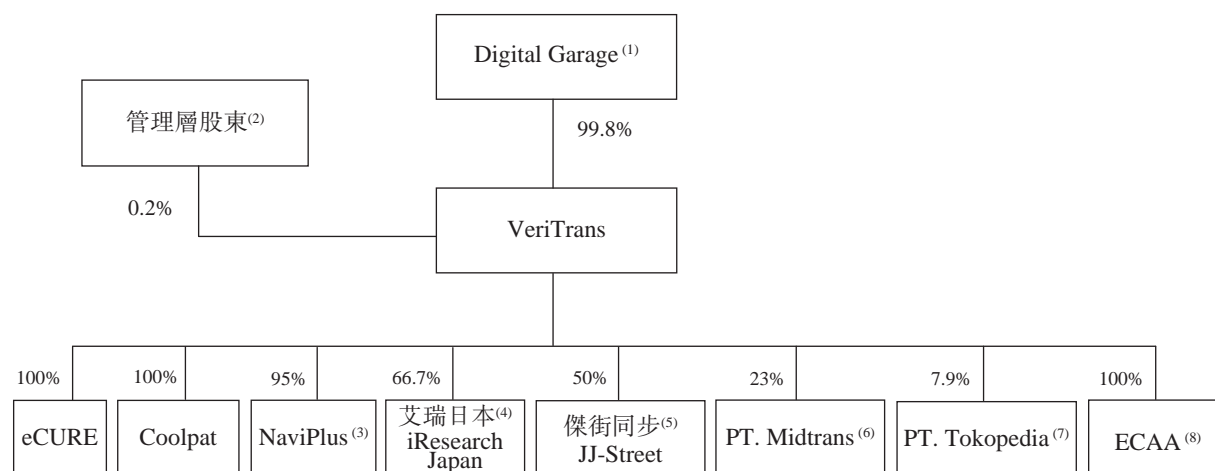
Digital Garage $^{(1)}$

管理層股東$^{(2)}$

99.8%

0.2%

VeriTrans

100%

100%

95%

66.7%

50%

23%

7.9%

100%

eCURE

Coolpat

NaviPlus $^{(3)}$

艾瑞日本$^{(4)}$ iResearch Japan

傑街同步$^{(5)}$ JJ-Street

PT. Midtrans $^{(6)}$

PT. Tokopedia $^{(7)}$

ECAA $^{(8)}$